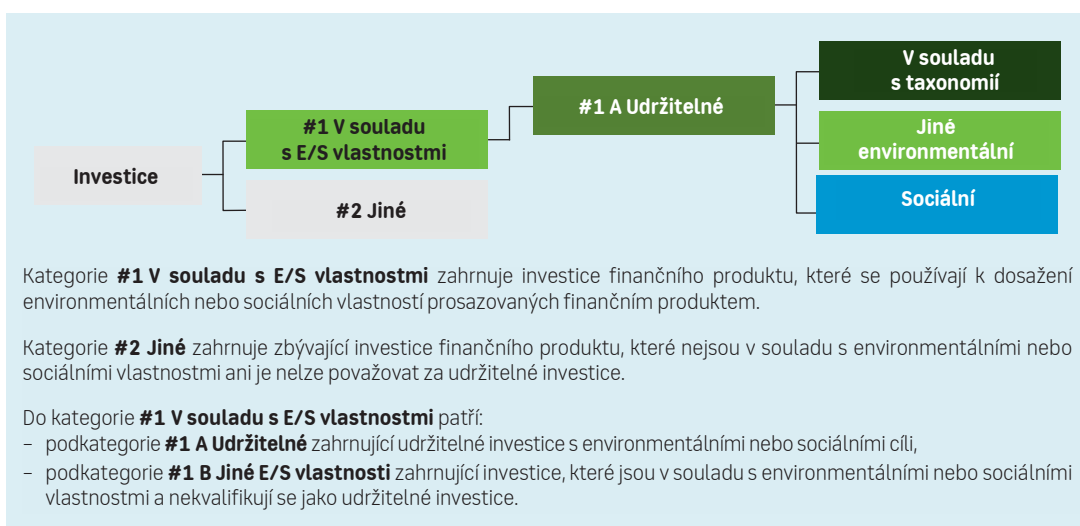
Investice

#1 V souladu s E/S vlastnostmi

#2 Jiné

#1 A Udržitelné

V souladu s taxonomií

Jiné environmentální

Sociální

Kategorie **#1 V souladu s E/S vlastnostmi** zahrnuje investice finančního produktu, které se používají k dosažení environmentálních nebo sociálních vlastností prosazovaných finančním produktem.

Kategorie **#2 Jiné** zahrnuje zbývající investice finančního produktu, které nejsou v souladu s environmentálními nebo sociálními vlastnostmi ani je nelze považovat za udržitelné investice.

Do kategorie **#1 V souladu s E/S vlastnostmi** patří:
– podkategorie **#1 A Udržitelné** zahrnující udržitelné investice s environmentálními nebo sociálními cíli,
– podkategorie **#1 B Jiné E/S vlastnosti** zahrnující investice, které jsou v souladu s environmentálními nebo sociálními vlastnostmi a nekvalifikují se jako udržitelné investice.